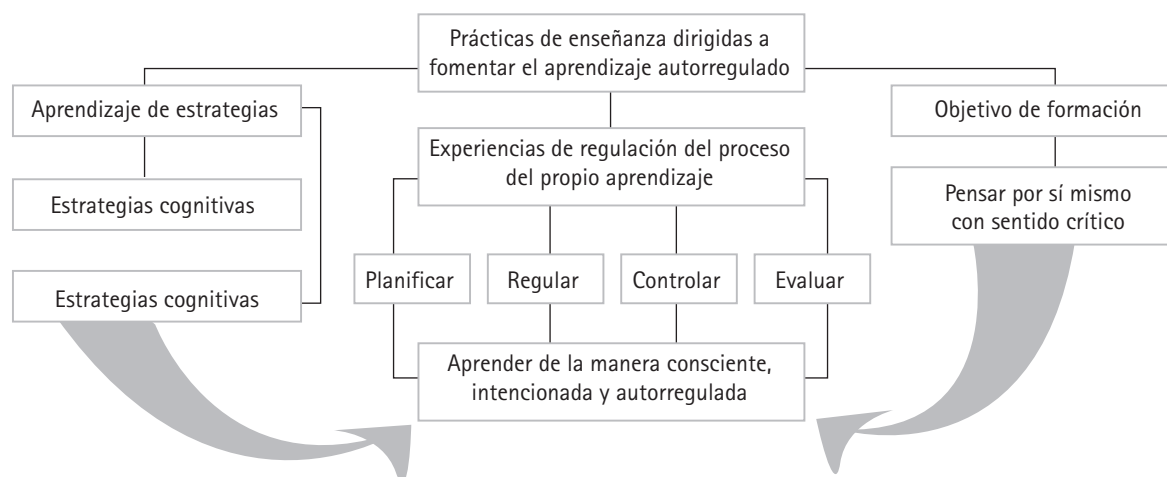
Prácticas de enseñanza dirigidas a fomentar el aprendizaje autorregulado

Aprendizaje de estrategias

Estrategias cognitivas

Estrategias cognitivas

Experiencias de regulación del proceso del propio aprendizaje

Planificar

Regular

Controlar

Evaluar

Aprender de la manera consciente, intencionada y autorregulada

Objetivo de formación

Pensar por sí mismo con sentido crítico